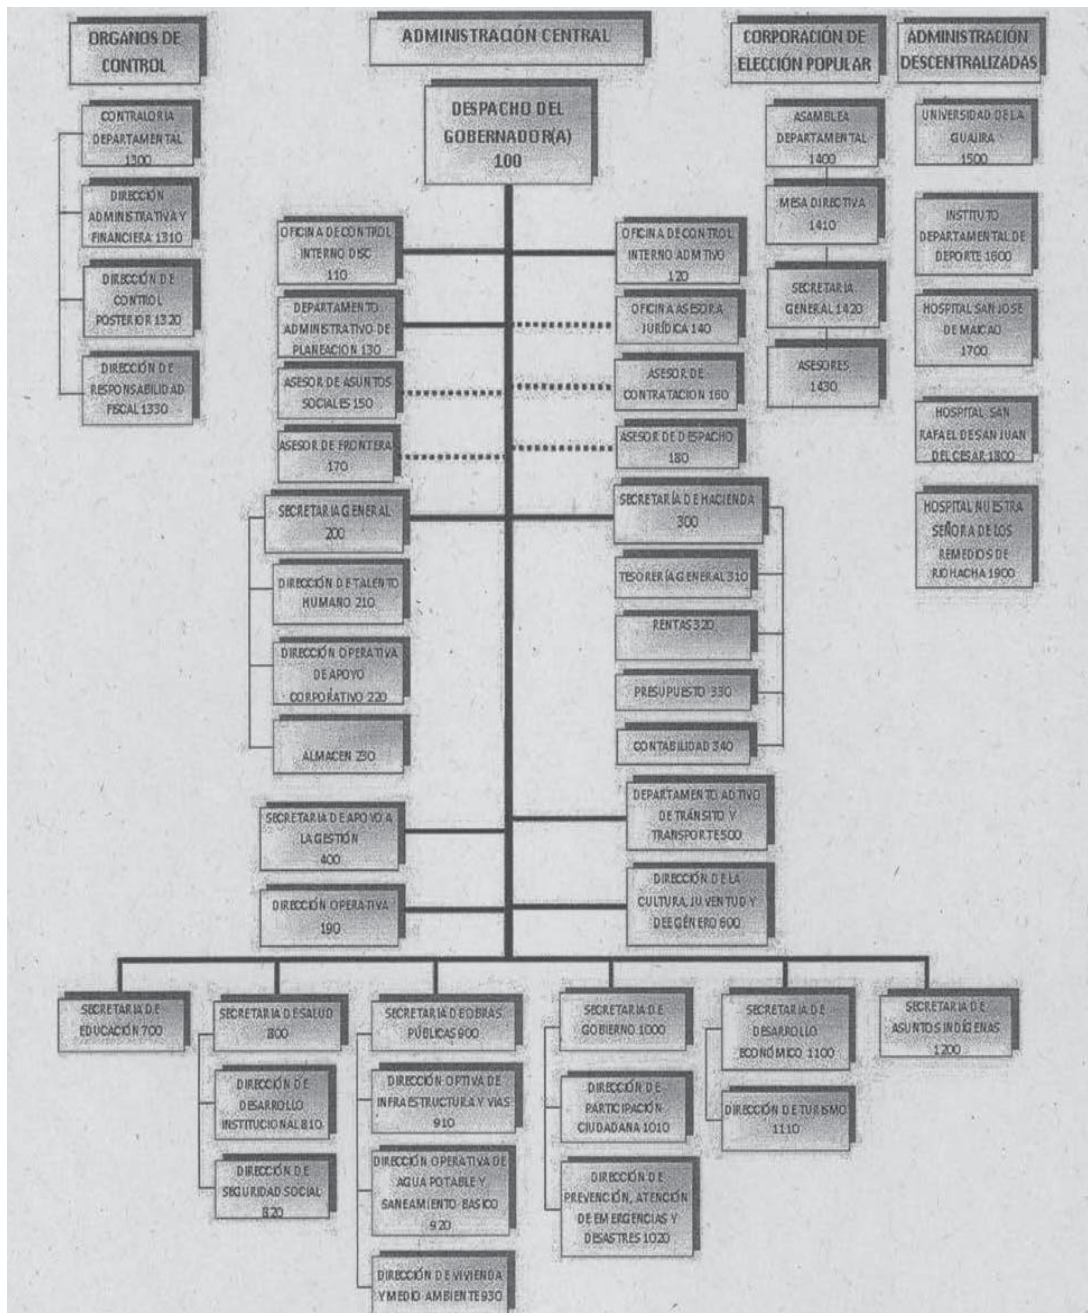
ORGANOS DE CONTROL

ADMINISTRACIÓN CENTRAL

CORPORACIÓN DE ELECCIÓN POPULAR

ADMINISTRACIÓN DESCENTRALIZADAS

CONTRALORIA DEPARTAMENTAL 1300

DIRECCIÓN ADMINISTRATIVA Y FINANCIERA 1310

DIRECCIÓN DE CONTROL POSTERIOR 1320

DIRECCIÓN DE RESPONSABILIDAD FISCAL 1330

DESPACHO DEL GOBERNADOR(A) 100

OFICINA DE CONTROL INTERNO DISC 110

OFICINA DE CONTROL INTERNO ADMTIVO 120

DEPARTAMENTO ADMINISTRATIVO DE PLANEACION 130

OFICINA ASESORA JURÍDICA 140

ASESOR DE ASUNTOS SOCIALES 150

ASESOR DE CONTRATACION 160

ASESOR DE FRONTERA 170

ASESOR DE DESPACHO 180

ASAMBLEA DEPARTAMENTAL 1400

MESA DIRECTIVA 1410

SECRETARIA GENERAL 1420

ASESORES 1430

UNIVERSIDAD DE LA GUAJIRA 1500

INSTITUTO DEPARTAMENTAL DE DEPORTE 1600

HOSPITAL SAN JOSE DE MAICAO 1700

HOSPITAL SAN RAFAEL DE SAN JUAN DEL CESAR 1800

HOSPITAL NUESTRA SEÑORA DE LOS REMEDIOS DE RIOHACHA 1900

SECRETARIA GENERAL 200

DIRECCIÓN DE TALENTO HUMANO 210

DIRECCIÓN OPERATIVA DE APOYO CORPORATIVO 220

ALMACEN 230

SECRETARÍA DE HACIENDA 300

TESORERÍA GENERAL 310

RENTAS 320

PRESUPUESTO 330

CONTABILIDAD 340

DEPARTAMENTO ADTIVO DE TRÁNSITO Y TRANSPORTE 500

SECRETARIA DE APOYO A LA GESTIÓN 400

DIRECCIÓN OPERATIVA 190

DIRECCIÓN DE LA CULTURA, JUVENTUD Y DE GÉNERO 600

SECRETARIA DE EDUCACIÓN 700

SECRETARIA DE SALUD 800

DIRECCIÓN DE DESARROLLO INSTITUCIONAL 810

DIRECCIÓN DE SEGURIDAD SOCIAL 820

SECRETARIA DE OBRAS PÚBLICAS 900

DIRECCIÓN OPTIVA DE INFRAESTRUCTURA Y VIAS 910

DIRECCIÓN OPERATIVA DE AGUA POTABLE Y SANEAMIENTO BASICO 920

DIRECCIÓN DE VIVIENDA Y MEDIO AMBIENTE 930

SECRETARIA DE GOBIERNO 1000

DIRECCIÓN DE PARTICIPACIÓN CIUDADANA 1010

DIRECCIÓN DE PREVENCIÓN, ATENCIÓN DE EMERGENCIAS Y DESASTRES 1020

SECRETARIA DE DESARROLLO ECONÓMICO 1100

DIRECCIÓN DE TURISMO 1110

SECRETARIA DE ASUNTOS INDÍGENAS 1200